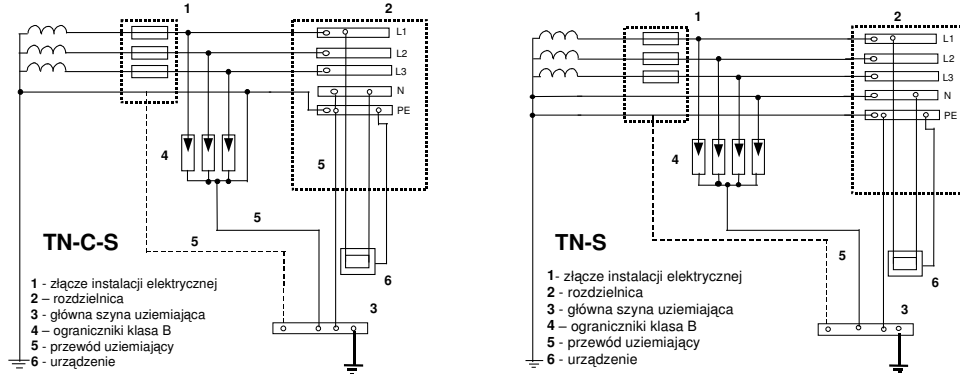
1

2

L1

L2

L3

N

PE

4

5

5

5

TN-C-S

6

3

1 - złącze instalacji elektrycznej
2 – rozdzielnica
3 - główna szyna uziemiająca
4 – ograniczniki klasa B
5 - przewód uziemiający
6 - urządzenie

1

2

L1

L2

L3

N

PE

4

5

TN-S

6

3

1- złącze instalacji elektrycznej
2 - rozdzielnica
3 - główna szyna uziemiająca
4 – ograniczniki klasa B
5 - przewód uziemiający
6 - urządzenie